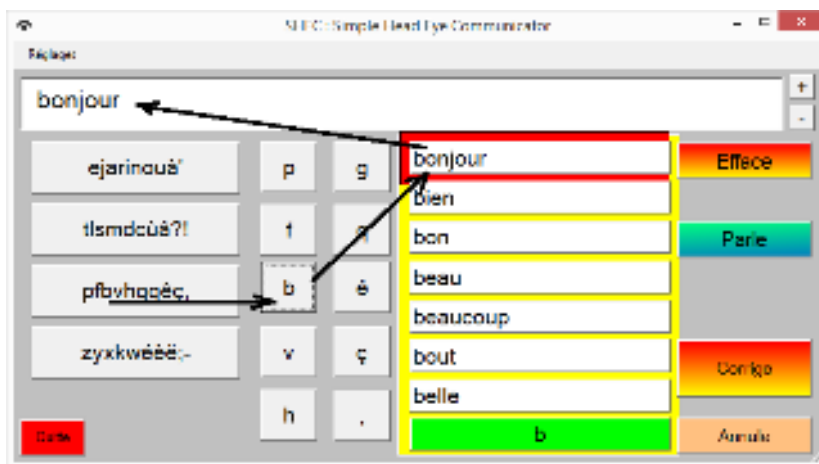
SHEC : Simple Head Eye Communicator

Réglage

bonjour

+

-

ejarinouà'

tlsmdcùè?!

pfbvhqgêç,

zyxkwéèë:-

p

g

t

q

b

ê

v

ç

h

,

bonjour

bien

bon

beau

beaucoup

bout

belle

b

Efface

Parle

Corrige

Annule

Quitte